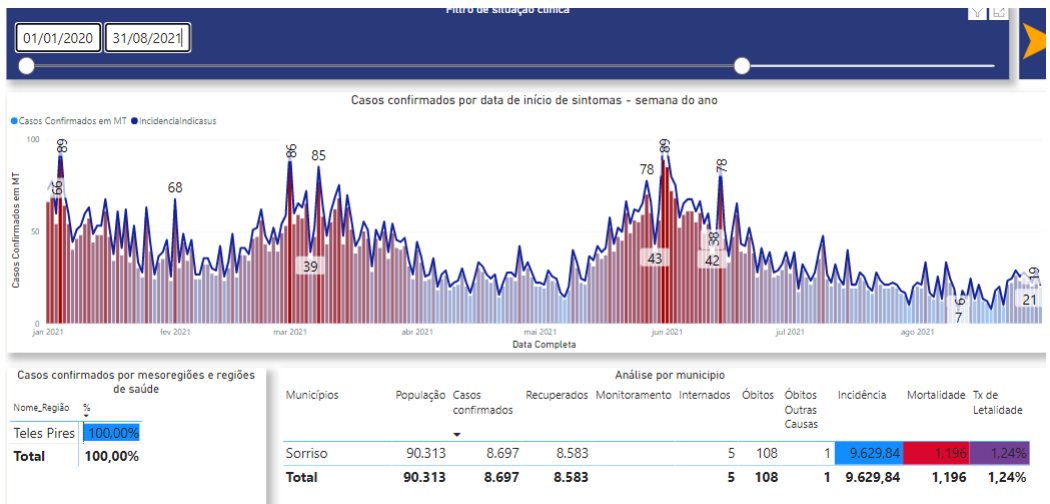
Filtro de situação clínica

01/01/2020 31/08/2021

Casos confirmados por data de início de sintomas - semana do ano

Casos Confirmados em MT IncidenciaIndicasus

Casos Confirmados em MT

100
50
0

66 89 68 86 85 39 78 89 43 78 38 42 6 7 19 21

jan 2021 fev 2021 mar 2021 abr 2021 mai 2021 jun 2021 jul 2021 ago 2021

Data Completa

Casos confirmados por mesoregiões e regiões de saúde

| Nome_Região | % |
|---|---|
| Teles Pires | 100,00% |
| Total | 100,00% |

Análise por município

| Municípios | População | Casos confirmados | Recuperados | Monitoramento | Internados | Óbitos | Óbitos Outras Causas | Incidência | Mortalidade | Tx de Letalidade |
|---|---|---|---|---|---|---|---|---|---|---|
| Sorriso | 90.313 | 8.697 | 8.583 | | 5 | 108 | 1 | 9.629,84 | 1,196 | 1,24% |
| Total | 90.313 | 8.697 | 8.583 | | 5 | 108 | 1 | 9.629,84 | 1,196 | 1,24% |